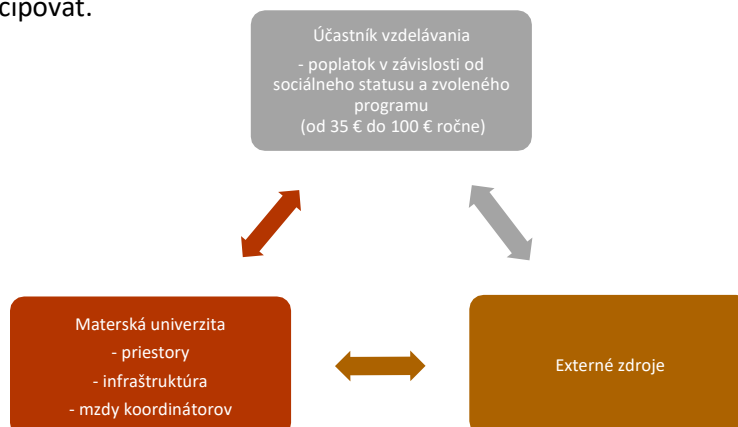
cipovat.

Účastník vzdelávania
- poplatok v závislosti od sociálneho statusu a zvoleného programu
(od 35 € do 100 € ročne)

Materská univerzita
- priestory
- infraštruktúra
- mzdy koordinátorov

Externé zdroje